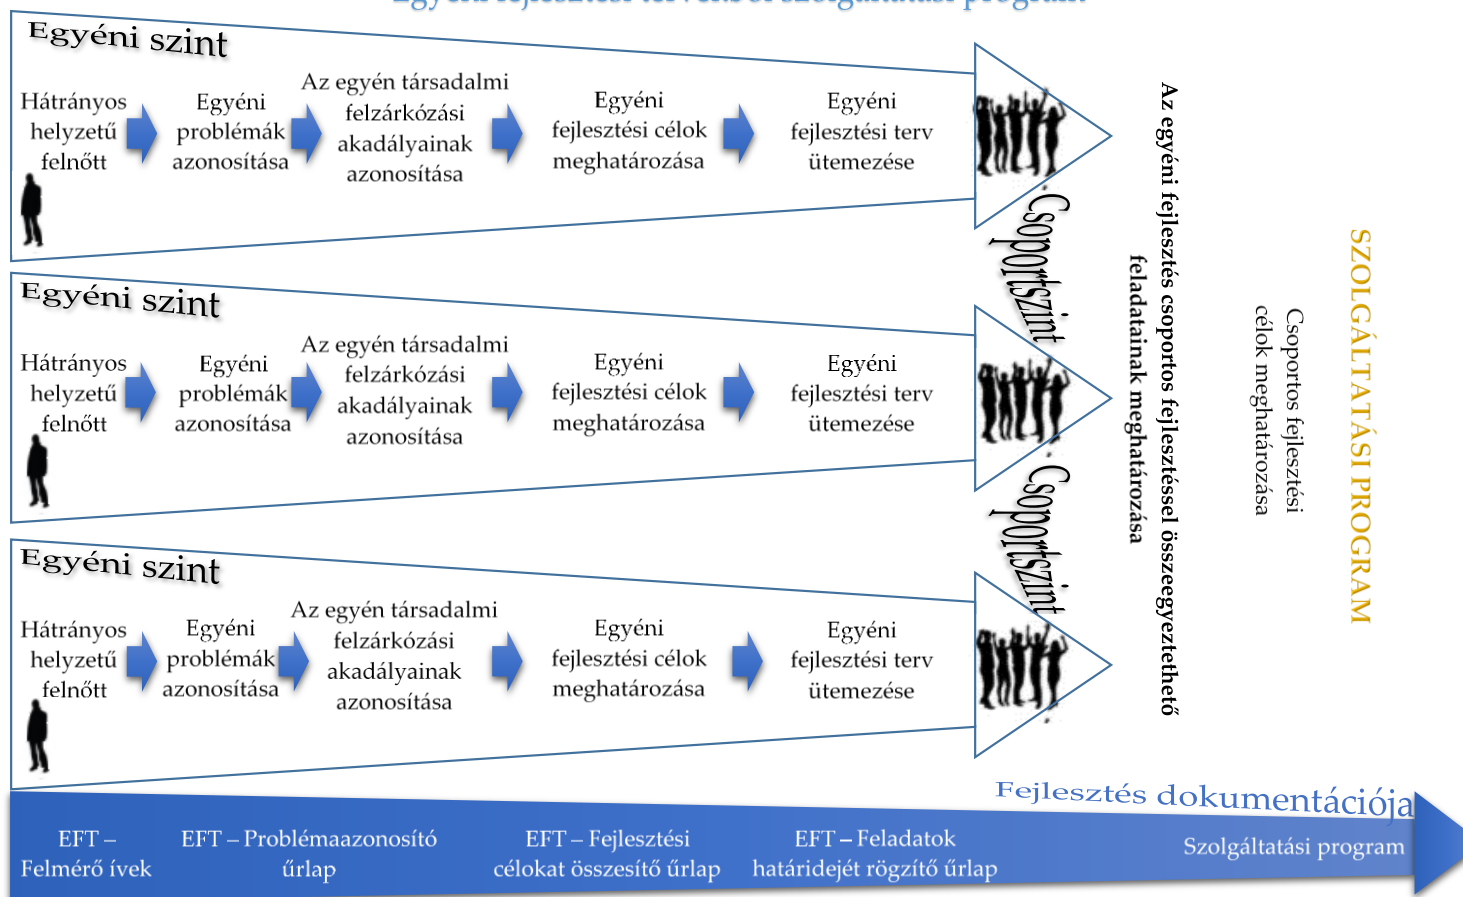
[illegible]

Egyéni szint

Hátrányos helyzetű felnőtt

Egyéni problémák azonosítása

Az egyén társadalmi felzárkózási akadályainak azonosítása

Egyéni fejlesztési célok meghatározása

Egyéni fejlesztési terv ütemezése

Egyéni szint

Hátrányos helyzetű felnőtt

Egyéni problémák azonosítása

Az egyén társadalmi felzárkózási akadályainak azonosítása

Egyéni fejlesztési célok meghatározása

Egyéni fejlesztési terv ütemezése

Egyéni szint

Hátrányos helyzetű felnőtt

Egyéni problémák azonosítása

Az egyén társadalmi felzárkózási akadályainak azonosítása

Egyéni fejlesztési célok meghatározása

Egyéni fejlesztési terv ütemezése

Csoportszint

Csoportszint

Az egyéni fejlesztés csoportos fejlesztéssel összeegyeztethető feladatainak meghatározása

Csoportos fejlesztési célok meghatározása

SZOLGÁLTATÁSI PROGRAM

Fejlesztés dokumentációja

EFT – Felmérő ívek

EFT – Problémaazonosító űrlap

EFT – Fejlesztési célokat összesítő űrlap

EFT – Feladatok határidejét rögzítő űrlap

Szolgáltatási program